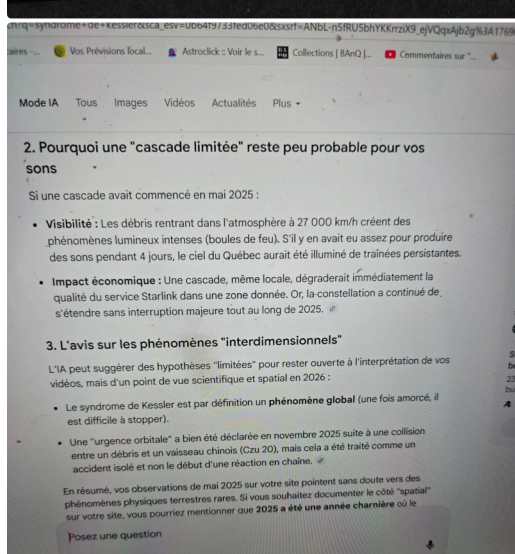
cn?q=syndrome+de+kessler&sca_esv=0b64f9733fed06e0&sxsrf=ANbL-n5fRU5bhYKKrrziX9_ejVQqxAjb2g%3A17690

aires -... Vos Prévisions local... Astroclick :: Voir le s... Collections | BAnQ |... Commentaires sur "...

Mode IA Tous Images Vidéos Actualités Plus ▾

2. Pourquoi une "cascade limitée" reste peu probable pour vos sons

Si une cascade avait commencé en mai 2025 :

- **Visibilité :** Les débris rentrant dans l'atmosphère à 27 000 km/h créent des phénomènes lumineux intenses (boules de feu). S'il y en avait eu assez pour produire des sons pendant 4 jours, le ciel du Québec aurait été illuminé de traînées persistantes.
- **Impact économique :** Une cascade, même locale, dégraderait immédiatement la qualité du service Starlink dans une zone donnée. Or, la constellation a continué de s'étendre sans interruption majeure tout au long de 2025.

3. L'avis sur les phénomènes "interdimensionnels"

L'IA peut suggérer des hypothèses "limitées" pour rester ouverte à l'interprétation de vos vidéos, mais d'un point de vue scientifique et spatial en 2026 :

- Le syndrome de Kessler est par définition un **phénomène global** (une fois amorcé, il est difficile à stopper).
- Une "urgence orbitale" a bien été déclarée en novembre 2025 suite à une collision entre un débris et un vaisseau chinois (Czu 20), mais cela a été traité comme un accident isolé et non le début d'une réaction en chaîne.

En résumé, vos observations de mai 2025 sur votre site pointent sans doute vers des phénomènes physiques terrestres rares. Si vous souhaitez documenter le côté "spatial" sur votre site, vous pourriez mentionner que **2025 a été une année charnière** ou le

Posez une question